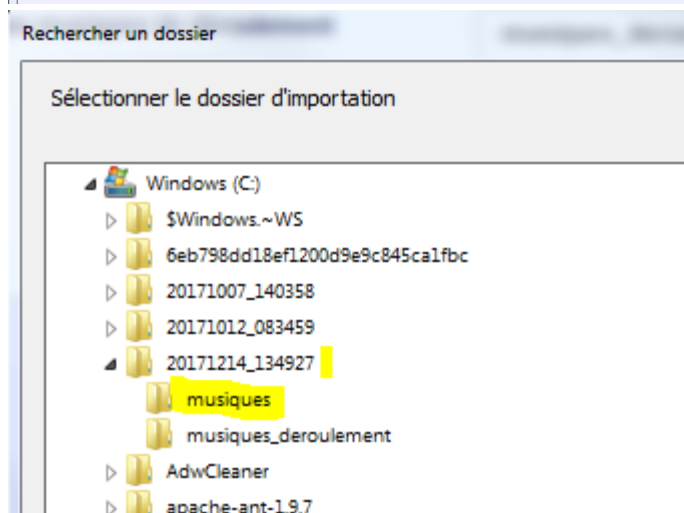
Rechercher un dossier

Sélectionner le dossier d'importation

Windows (C:)
$Windows.~WS
6eb798dd18ef1200d9e9c845ca1fbc
20171007_140358
20171012_083459
20171214_134927
musiques
musiques_deroulement
AdwCleaner
apache-ant-1.9.7